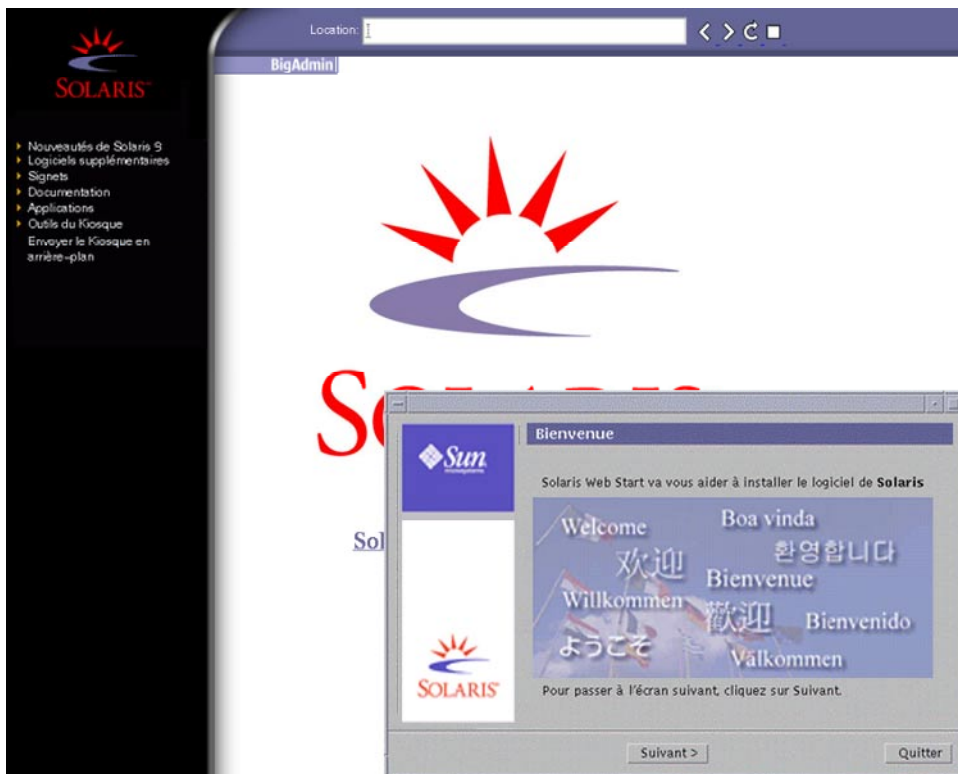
SOLARIS

Nouveautés de Solaris 9
Logiciels supplémentaires
Signets
Documentation
Applications
Outils du Kiosque
Envoyer le Kiosque en arrière-plan

Location:

BigAdmin

So

Sol

Sun microsystems

SOLARIS

Bienvenue

Solaris Web Start va vous aider à installer le logiciel de **Solaris**

Welcome
Boa vinda
欢迎
환영합니다
Bienvenue
Willkommen
歡迎
Bienvenido
ようこそ
Valkommen

Pour passer à l'écran suivant, cliquez sur Suivant.

Suivant >

Quitter